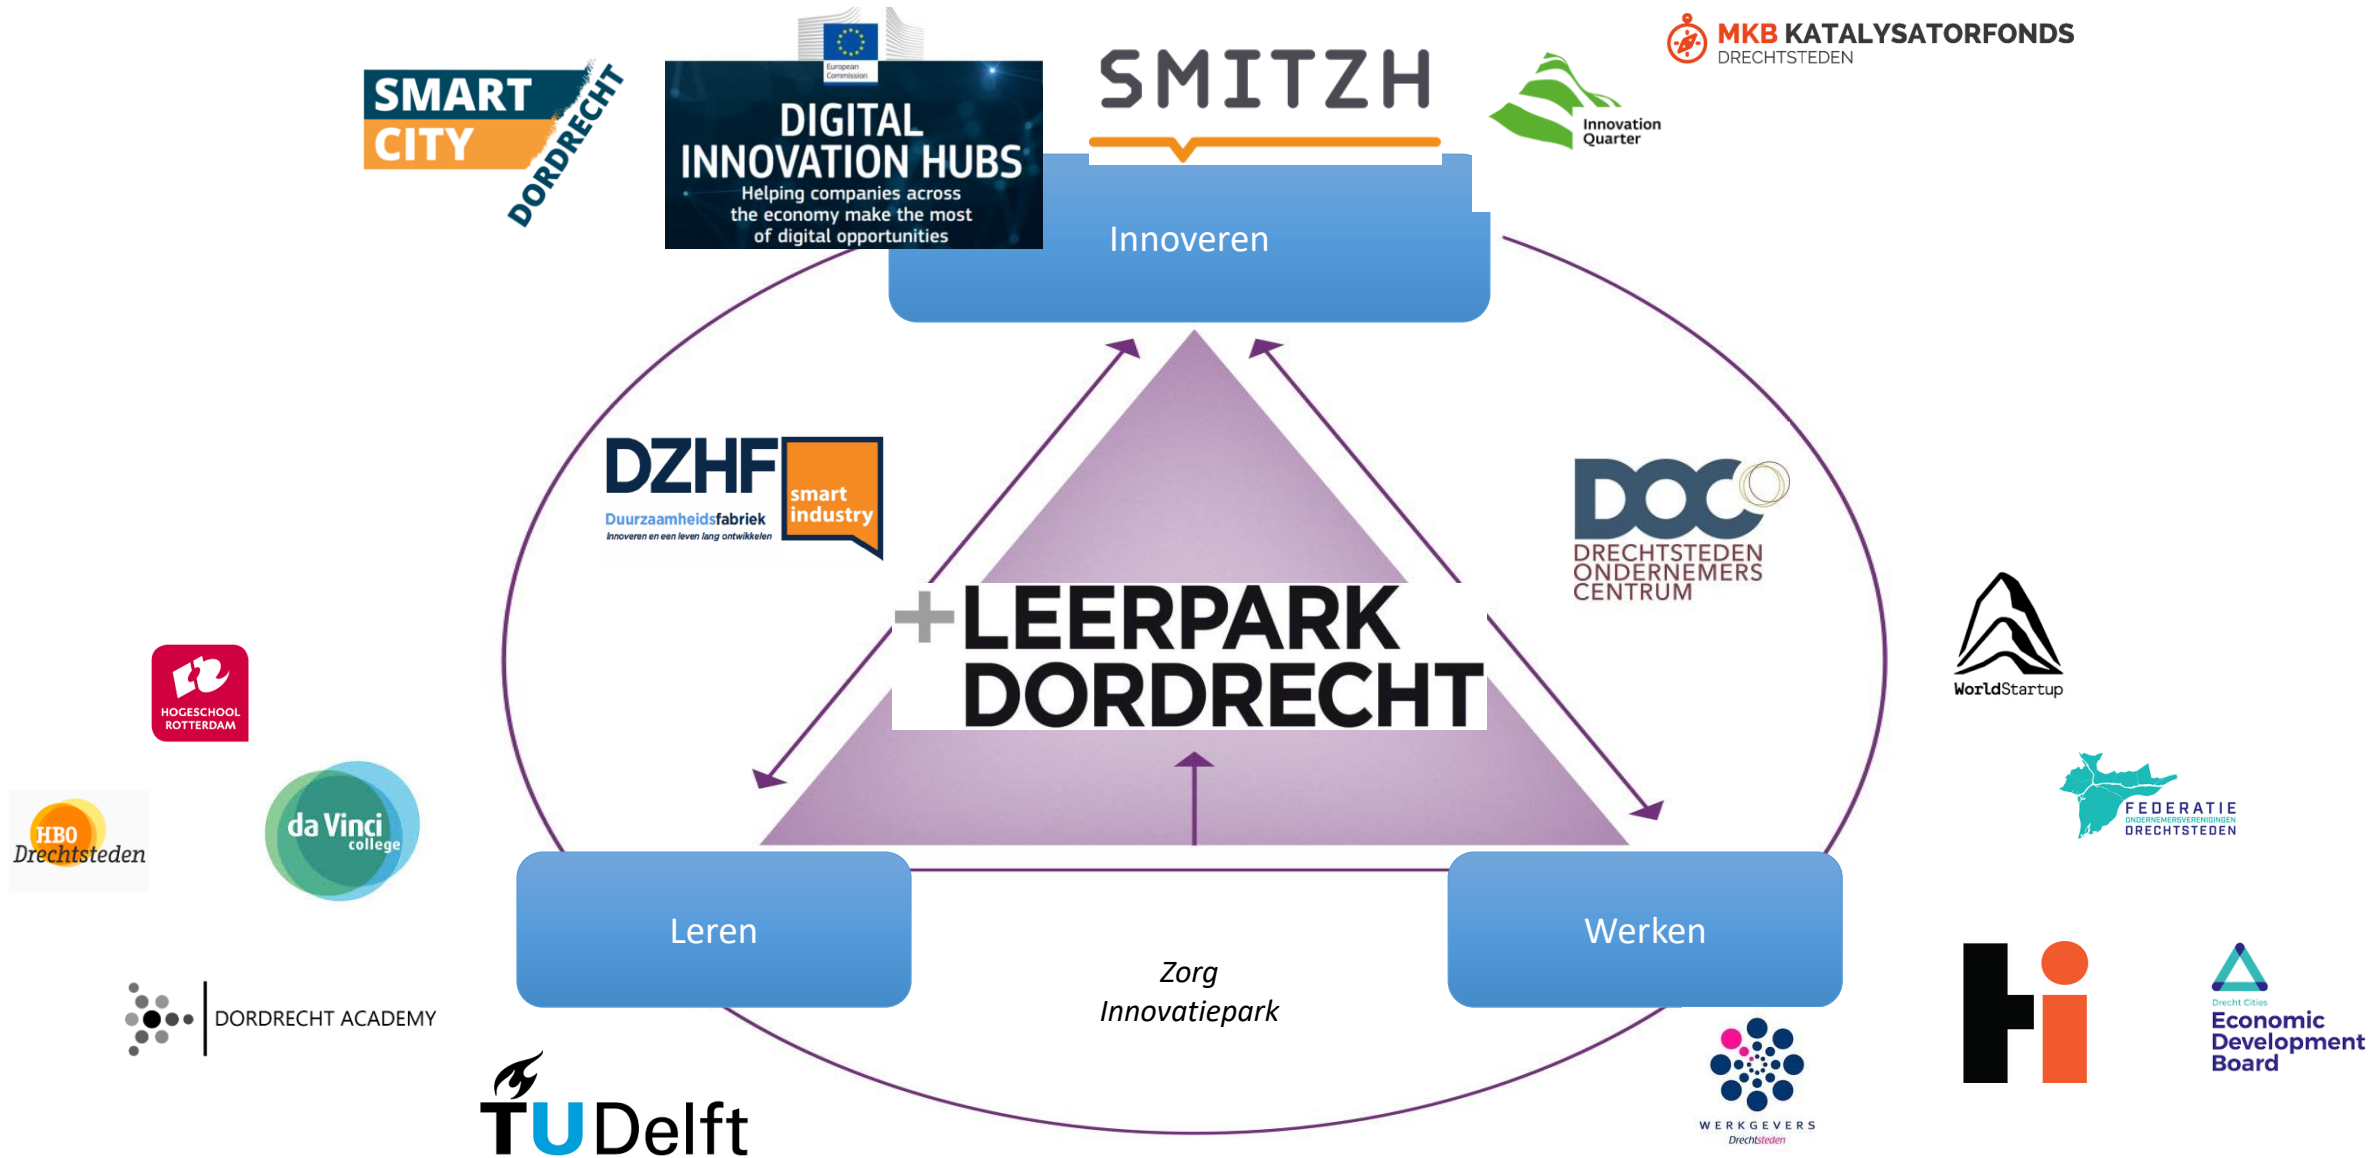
SMART CITY DORDRECHT

European Commission
DIGITAL INNOVATION HUBS
Helping companies across the economy make the most of digital opportunities

SMITZH

Innovation Quarter

MKB KATALYSATORFONDS
DRECHTSTEDEN

Innoveren

DZHF
Duurzaamheidsfabriek
Innoveren en een leven lang ontwikkelen
smart industry

DOC
DRECHTSTEDEN ONDERNEMERS CENTRUM

+LEERPARK DORDRECHT

WorldStartup

HOGESCHOOL ROTTERDAM

HBO Drechtsteden

da Vinci college

FEDERATIE
ONDERNEMERSVERENIGINGEN
DRECHTSTEDEN

Leren

Werken

Zorg Innovatiepark

DORDRECHT ACADEMY

TUDelft

WERKGEVERS
Drechtsteden

Drecht Cities
Economic Development Board